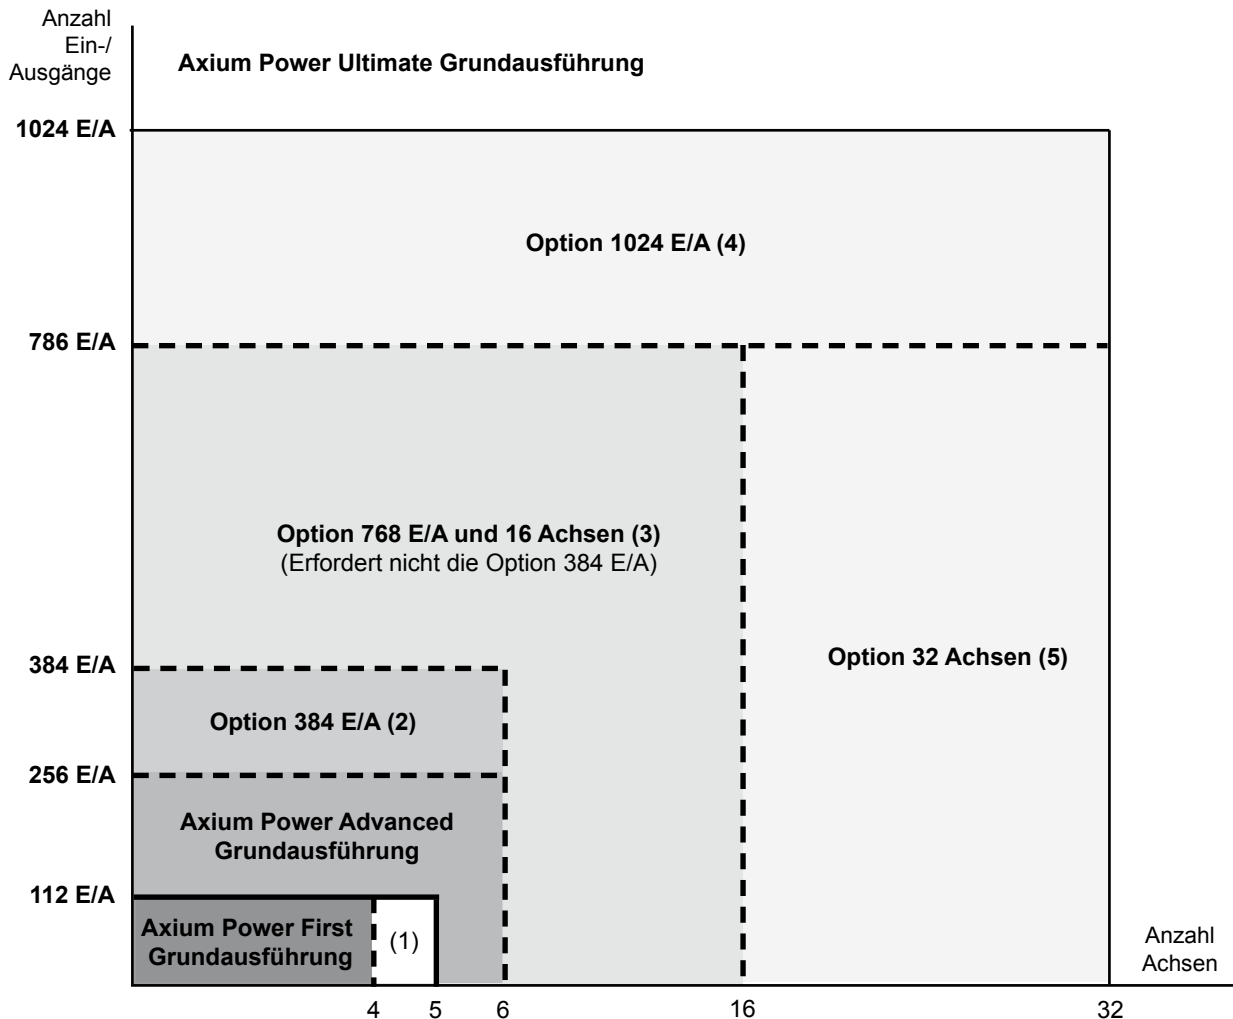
Anzahl Ein-/ Ausgänge

Axium Power Ultimate Grundausführung

1024 E/A

Option 1024 E/A (4)

786 E/A

Option 768 E/A und 16 Achsen (3)
(Erfordert nicht die Option 384 E/A)

Option 32 Achsen (5)

384 E/A

Option 384 E/A (2)

256 E/A

Axium Power Advanced Grundausführung

112 E/A

Axium Power First Grundausführung

(1)

Anzahl Achsen

4 5 6 16 32